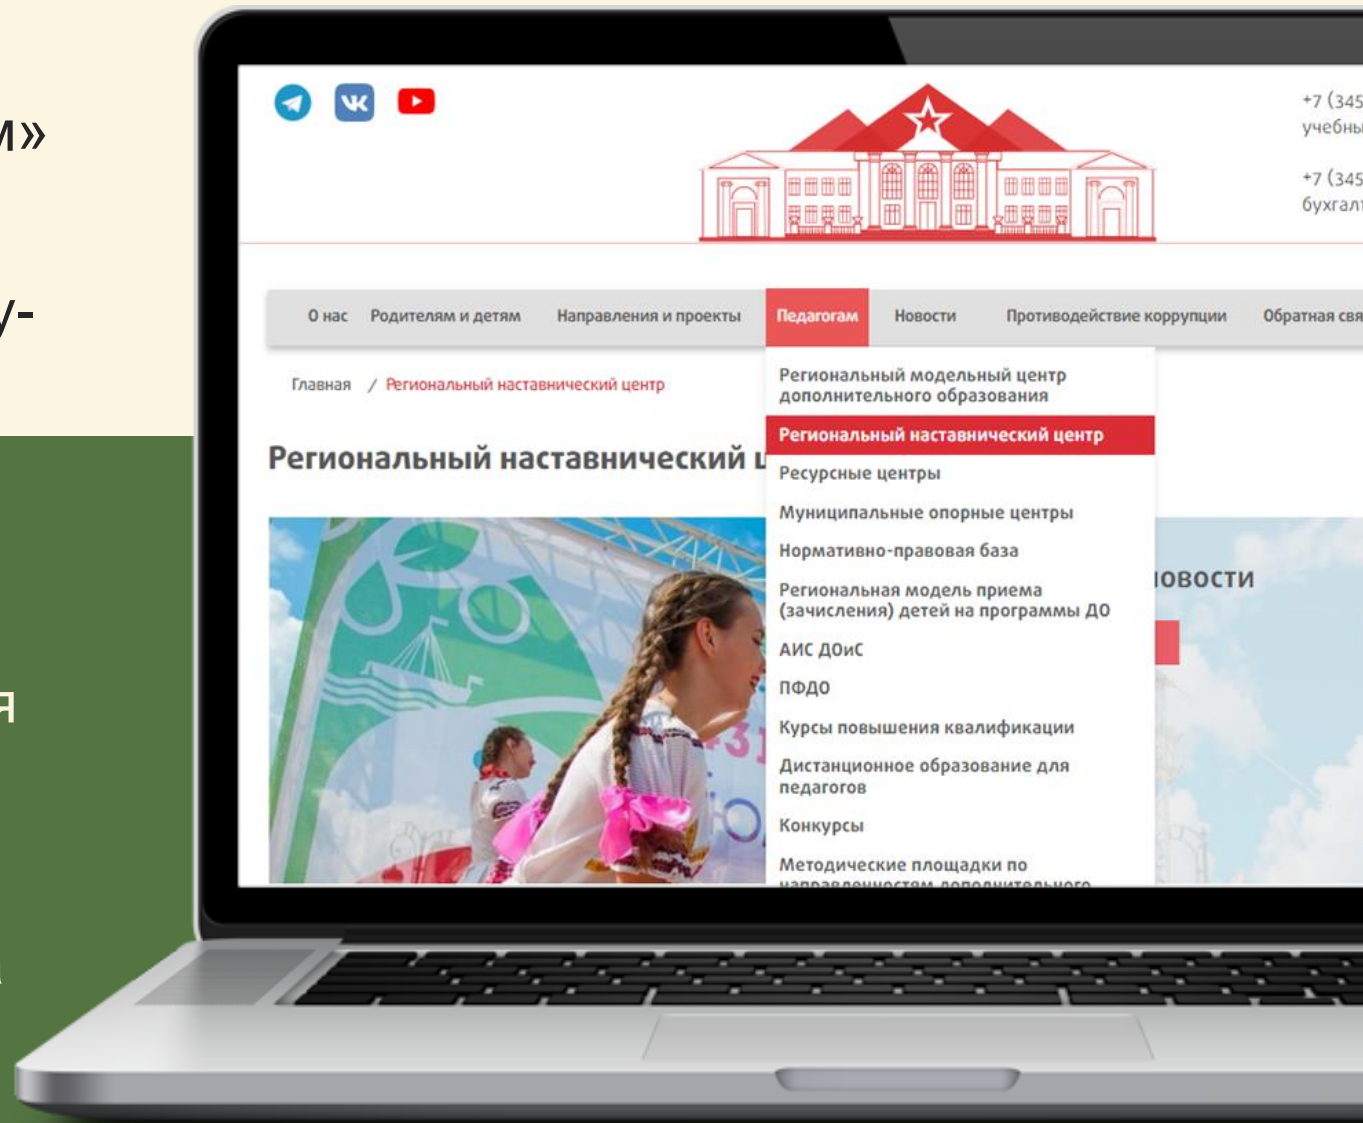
м»

у-

я

а

+7 (345
учебны

+7 (345
бухгалт

О нас Родителям и детям Направления и проекты Педагогам Новости Противодействие коррупции Обратная свя

Главная / Региональный наставнический центр

Региональный наставнический ц

Региональный модельный центр дополнительного образования
Региональный наставнический центр
Ресурсные центры
Муниципальные опорные центры
Нормативно-правовая база
Региональная модель приема (зачисления) детей на программы ДО
АИС ДОиС
ПФДО
Курсы повышения квалификации
Дистанционное образование для педагогов
Конкурсы
Методические площадки по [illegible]

овости